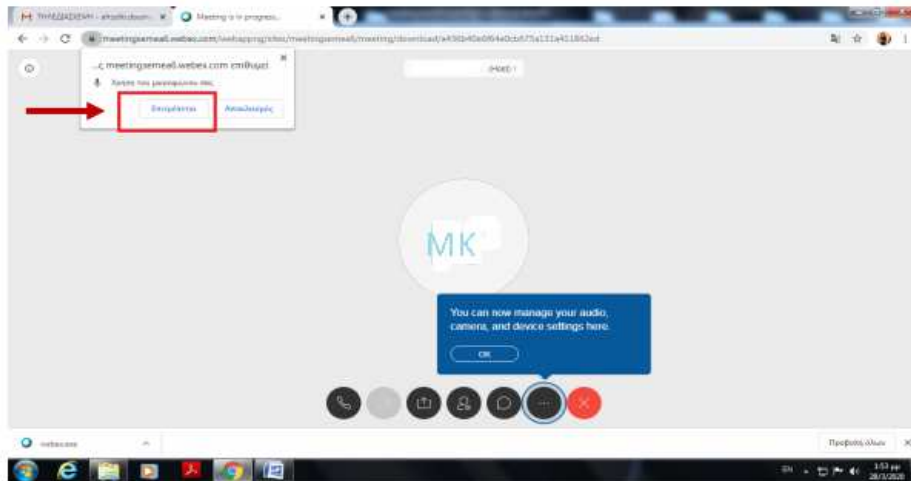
ΤΗΛΕΔΙΑΣΚΕΨΗ - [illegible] ×
Meeting is in progress ×
meetingsemeall.webex.com/webappng/sites/meetingsemeall/meeting/download/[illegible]
...ς meetingsemeall.webex.com επιθυμεί
Χρήση του μικροφώνου σας
Επιτρέπεται
Αποκλεισμός
(Host)
MK
You can now manage your audio, camera, and device settings here.
OK
webex.exe
Προβολή όλων
EN
1:53 μμ
28/3/2020